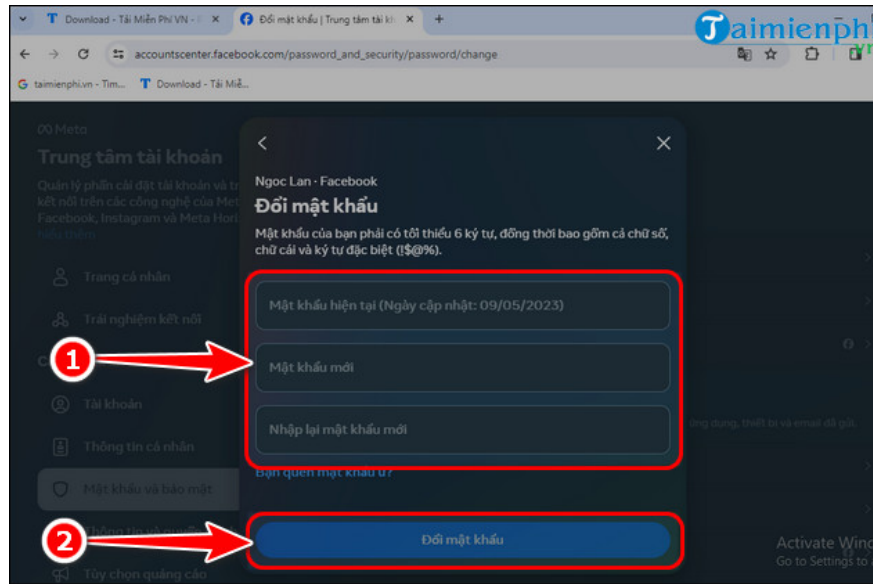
Download - Tải Miễn Phí VN - ×

Đổi mật khẩu | Trung tâm tài k ×

+

accountscenter.facebook.com/password_and_security/password/change

taimienphi.vn - Tìm...

Download - Tải Miễ...

Taimienphi .vn

Meta

Trung tâm tài khoản

Quản lý phần cài đặt tài khoản và trải nghiệm kết nối trên các công nghệ của Meta, Facebook, Instagram và Meta Hori...

Tìm hiểu thêm

Trang cá nhân

Trải nghiệm kết nối

Tài khoản

Thông tin cá nhân

Mật khẩu và bảo mật

Thông tin và quyền

Tùy chọn quảng cáo

Ngoc Lan · Facebook

Đổi mật khẩu

Mật khẩu của bạn phải có tối thiểu 6 ký tự, đồng thời bao gồm cả chữ số, chữ cái và ký tự đặc biệt (!$@%).

Mật khẩu hiện tại (Ngày cập nhật: 09/05/2023)

1

Mật khẩu mới

Nhập lại mật khẩu mới

Bạn quên mật khẩu ư?

2

Đổi mật khẩu

ứng dụng, thiết bị và email đã gửi.

Activate Windows
Go to Settings to